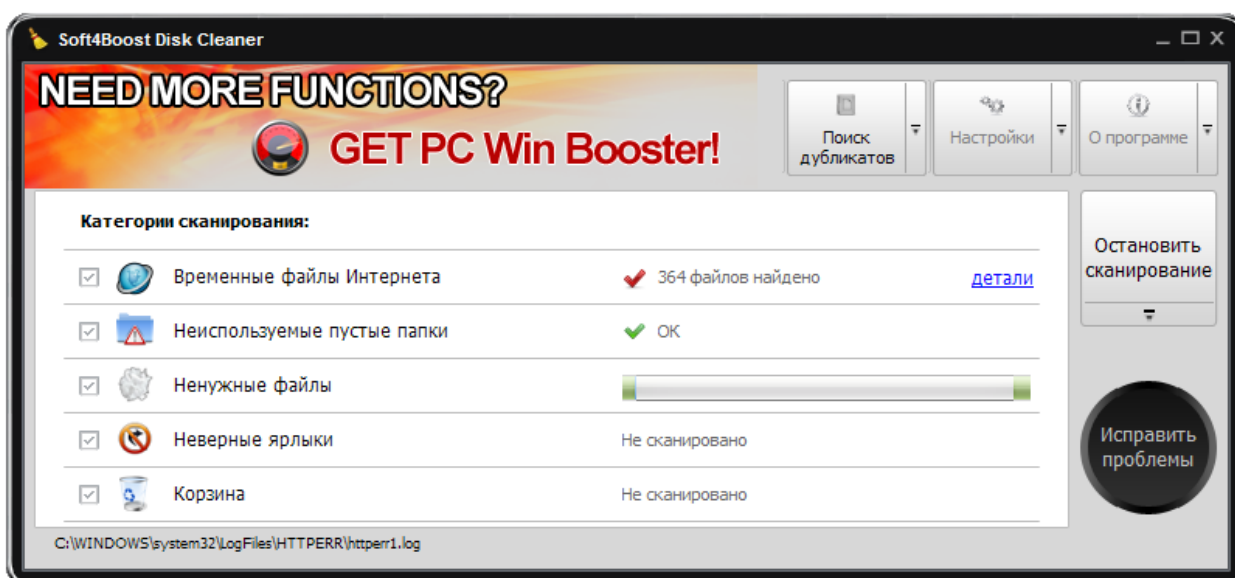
Soft4Boost Disk Cleaner

NEED MORE FUNCTIONS?

GET PC Win Booster!

Поиск дубликатов

Настройки

О программе

Категории сканирования:

Временные файлы Интернета

364 файлов найдено

детали

Неиспользуемые пустые папки

OK

Ненужные файлы

Неверные ярлыки

Не сканировано

Корзина

Не сканировано

Остановить сканирование

Исправить проблемы

C:\WINDOWS\system32\LogFiles\HTTPERR\httperr1.log